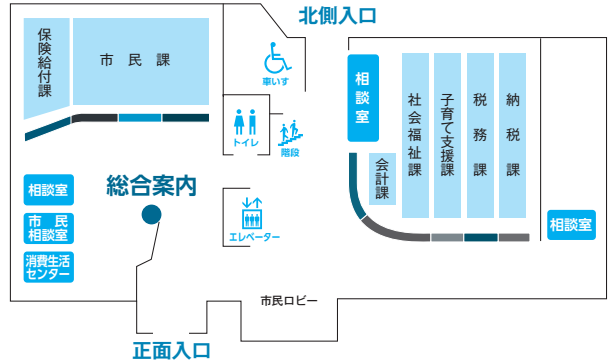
北側入口

保険給付課

市民課

車いす

トイレ

階段

相談室

社会福祉課

子育て支援課

税務課

納税課

会計課

総合案内

相談室

市民相談室

消費生活センター

エレベーター

相談室

市民ロビー

正面入口